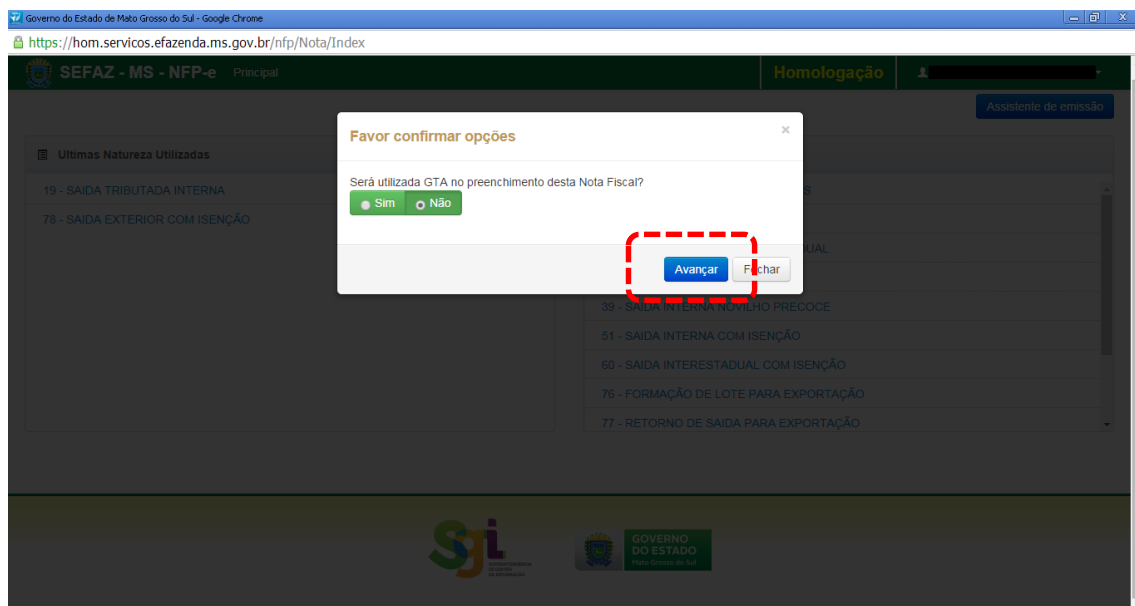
Governo do Estado de Mato Grosso do Sul - Google Chrome

https://hom.servicos.efazenda.ms.gov.br/nfp/Nota/Index

SEFAZ - MS - NFP-e Principal

Homologação

Assistente de emissão

Ultimas Natureza Utilizadas

19 - SAIDA TRIBUTADA INTERNA

78 - SAIDA EXTERIOR COM ISENÇÃO

Favor confirmar opções

×

Será utilizada GTA no preenchimento desta Nota Fiscal?

Sim Não

Avançar Fechar

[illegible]S

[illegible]DUAL

39 - SAIDA INTERNA NOVILHO PRECOCE

51 - SAIDA INTERNA COM ISENÇÃO

60 - SAIDA INTERESTADUAL COM ISENÇÃO

76 - FORMAÇÃO DE LOTE PARA EXPORTAÇÃO

77 - RETORNO DE SAIDA PARA EXPORTAÇÃO

sgi

GOVERNO DO ESTADO Mato Grosso do Sul